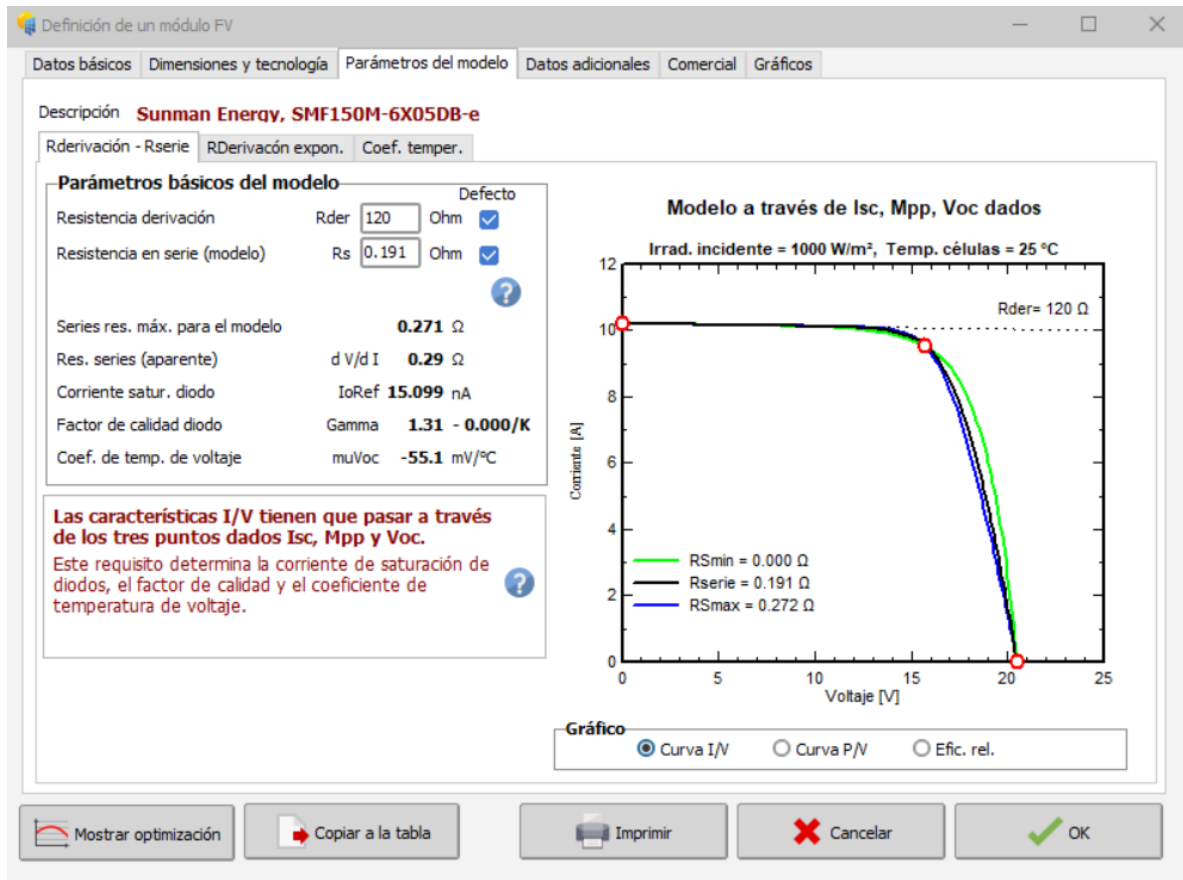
Definición de un módulo FV

Datos básicos | Dimensiones y tecnología | Parámetros del modelo | Datos adicionales | Comercial | Gráficos

Descripción Sunman Energy, SMF150M-6X05DB-e

Rderivación - Rserie | RDerivacón expon. | Coef. temper.

Parámetros básicos del modelo
Defecto
Resistencia derivación Rder 120 Ohm
Resistencia en serie (modelo) Rs 0.191 Ohm

Series res. máx. para el modelo 0.271 Ω
Res. series (aparente) d V/d I 0.29 Ω
Corriente satur. diodo IoRef 15.099 nA
Factor de calidad diodo Gamma 1.31 - 0.000/K
Coef. de temp. de voltaje muVoc -55.1 mV/°C

Las características I/V tienen que pasar a través de los tres puntos dados Isc, Mpp y Voc.
Este requisito determina la corriente de saturación de diodos, el factor de calidad y el coeficiente de temperatura de voltaje.

Modelo a través de Isc, Mpp, Voc dados
Irrad. incidente = 1000 W/m², Temp. células = 25 °C
Rder= 120 Ω
Corriente [A]
12
10
8
6
4
2
0
0 5 10 15 20 25
Voltaje [V]
RSmin = 0.000 Ω
Rserie = 0.191 Ω
RSmax = 0.272 Ω

Gráfico
Curva I/V Curva P/V Efic. rel.

Mostrar optimización | Copiar a la tabla | Imprimir | Cancelar | OK